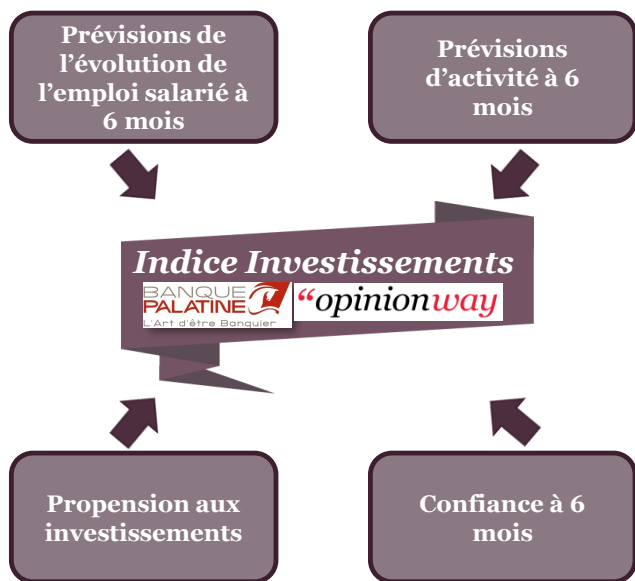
Prévisions de l'évolution de l'emploi salarié à 6 mois

Prévisions d'activité à 6 mois

Indice Investissements

BANQUE PALATINE
L'Art d'être Banquier

“opinionway

Propension aux investissements

Confiance à 6 mois